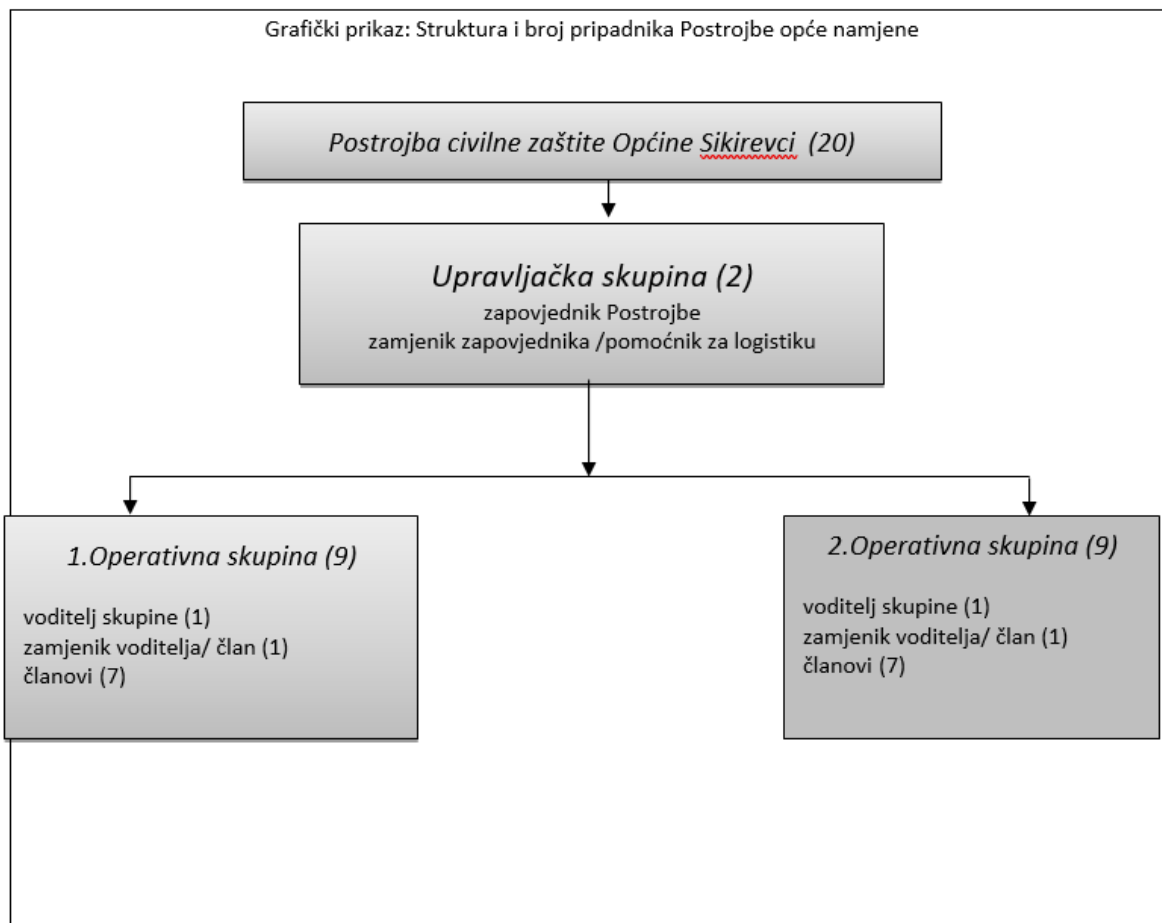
Grafički prikaz: Struktura i broj pripadnika Postrojbe opće namjene

Postrojba civilne zaštite Općine Sikirevci (20)

Upravljačka skupina (2)
zapovjednik Postrojbe
zamjenik zapovjednika /pomoćnik za logistiku

1.Operativna skupina (9)

voditelj skupine (1)
zamjenik voditelja/ član (1)
članovi (7)

2.Operativna skupina (9)

voditelj skupine (1)
zamjenik voditelja/ član (1)
članovi (7)